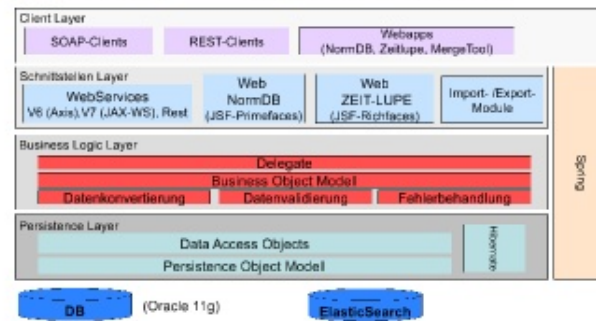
Client Layer

SOAP-Clients

REST-Clients

Webapps (NormDB, Zeitlupe, MergeTool)

Schnittstellen Layer

WebServices V6 (Axis),V7 (JAX-WS), Rest

Web NormDB (JSF-Primefaces)

Web ZEIT-LUPE (JSF-Richfaces)

Import- /Export-Module

Spring

Business Logic Layer

Delegate

Business Object Model

Datenkonvertierung

Datenvalidierung

Fehlerbehandlung

Persistence Layer

Data Access Objects

Persistence Object Model

Hibernate

DB

(Oracle 11g)

ElasticSearch